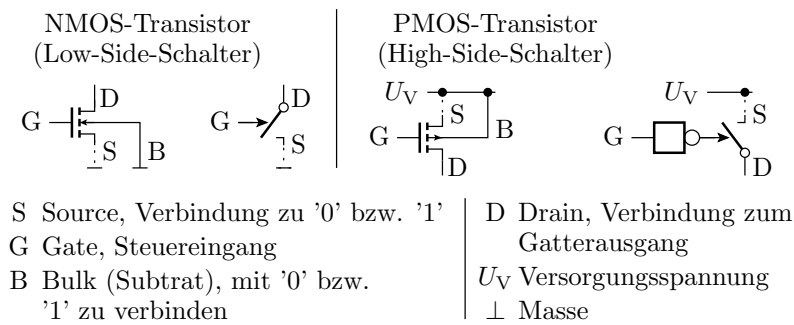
NMOS-Transistor (Low-Side-Schalter)

G D S B

G D S

PMOS-Transistor (High-Side-Schalter)

$U_V$ S G B D

$U_V$ G S D

S Source, Verbindung zu '0' bzw. '1'
G Gate, Steuereingang
B Bulk (Subtrat), mit '0' bzw. '1' zu verbinden

D Drain, Verbindung zum Gatterausgang
$U_V$ Versorgungsspannung
$\perp$ Masse